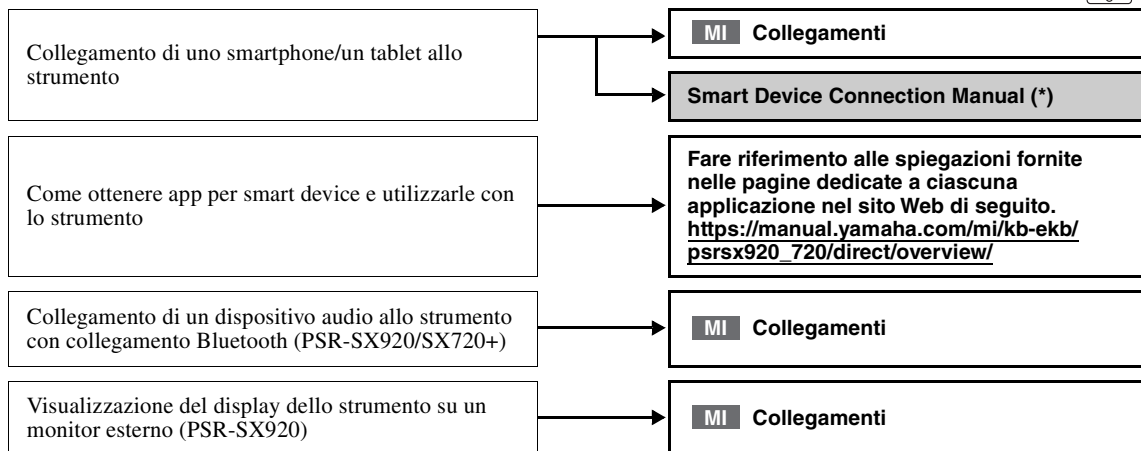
Collegamento di uno smartphone/un tablet allo strumento

MI Collegamenti

Smart Device Connection Manual (*)

Come ottenere app per smart device e utilizzarle con lo strumento

Fare riferimento alle spiegazioni fornite nelle pagine dedicate a ciascuna applicazione nel sito Web di seguito. https://manual.yamaha.com/mi/kb-ekb/psrsx920_720/direct/overview/

Collegamento di un dispositivo audio allo strumento con collegamento Bluetooth (PSR-SX920/SX720+)

MI Collegamenti

Visualizzazione del display dello strumento su un monitor esterno (PSR-SX920)

MI Collegamenti